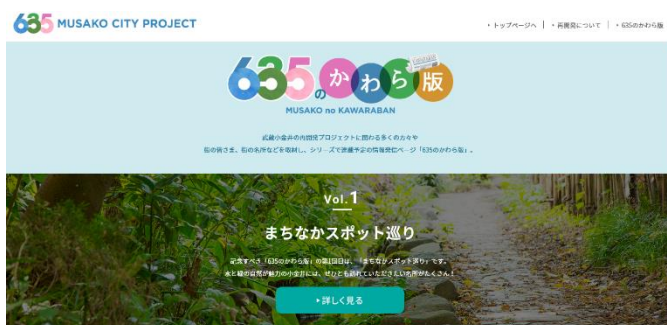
635 MUSAKO CITY PROJECT

トップページへ | 再開発について | 635のかわら版

635のかわら版

MUSAKO no KAWARABAN

武蔵小金井の再開発プロジェクトに関わる多くの方々や
街の賑わい、街の名所などを取材し、シリーズで連載予定の情報発信ページ「635のかわら版」。

Vol.1

まちなかスポット巡り

記念すべき「635のかわら版」の第1回目は、「まちなかスポット巡り」です。
水と緑の自然が魅力の小金井には、ぜひとも訪れていただきたい名所がたくさん！

詳しく見る